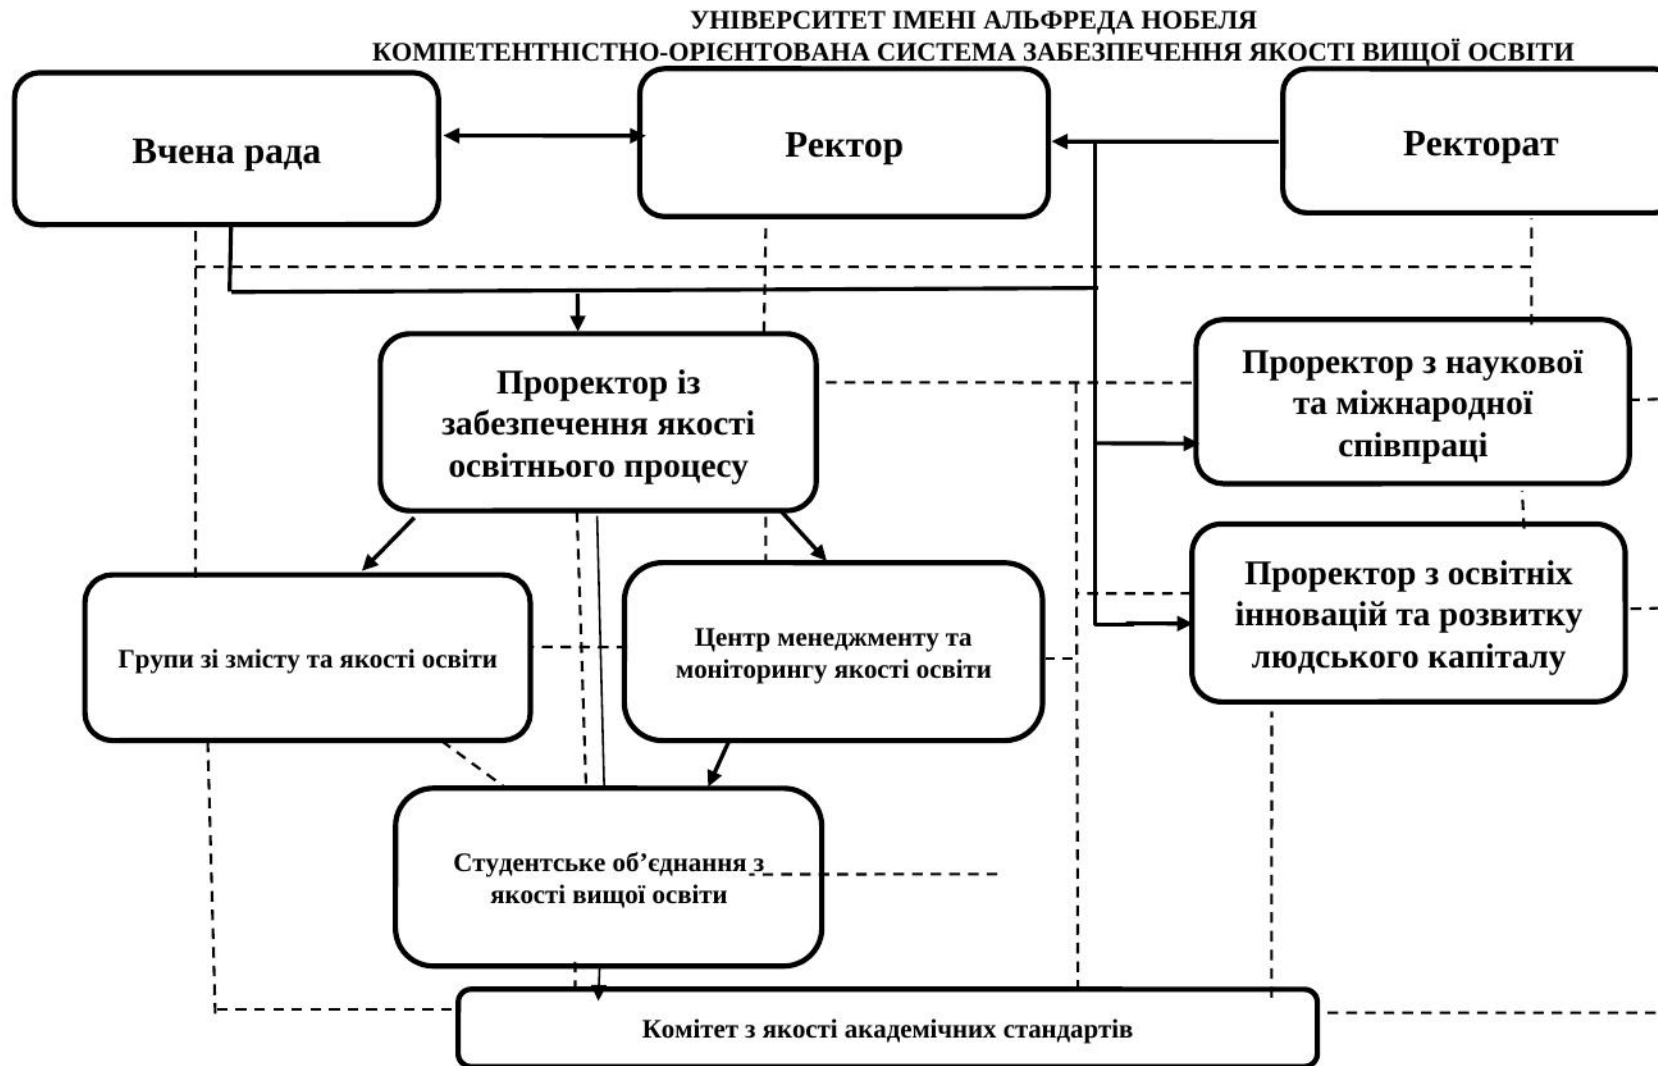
УНІВЕРСИТЕТ ІМЕНІ АЛЬФРЕДА НОБЕЛЯ
КОМПЕТЕНТНІСТНО-ОРІЄНТОВАНА СИСТЕМА ЗАБЕЗПЕЧЕННЯ ЯКОСТІ ВИЩОЇ ОСВІТИ

Вчена рада

Ректор

Ректорат

Проректор із забезпечення якості освітнього процесу

Проректор з наукової та міжнародної співпраці

Проректор з освітніх інновацій та розвитку людського капіталу

Групи зі змісту та якості освіти

Центр менеджменту та моніторингу якості освіти

Студентське об'єднання з якості вищої освіти

Комітет з якості академічних стандартів